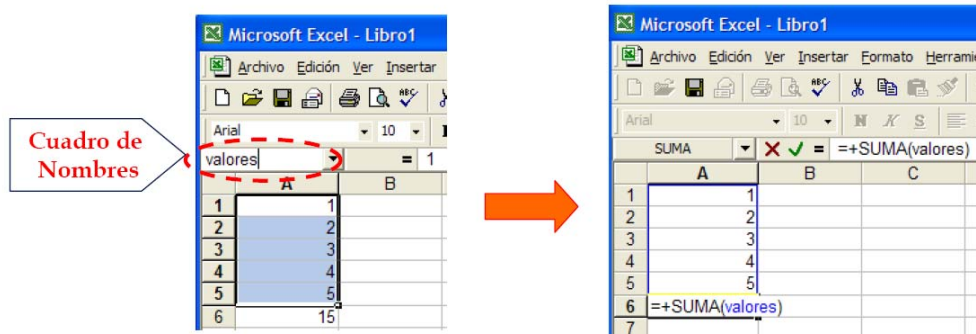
Cuadro de Nombres

Microsoft Excel - Libro1

Archivo Edición Ver Insertar

Arial 10

valores = 1

| | A | B |
|---|---|---|
| 1 | 1 | |
| 2 | 2 | |
| 3 | 3 | |
| 4 | 4 | |
| 5 | 5 | |
| 6 | 15 | |

Microsoft Excel - Libro1

Archivo Edición Ver Insertar Formato Herrami

Arial 10 N K S

SUMA =+SUMA(valores)

| | A | B | C |
|---|---|---|---|
| 1 | 1 | | |
| 2 | 2 | | |
| 3 | 3 | | |
| 4 | 4 | | |
| 5 | 5 | | |
| 6 | =+SUMA(valores) | | |
| 7 | | | |